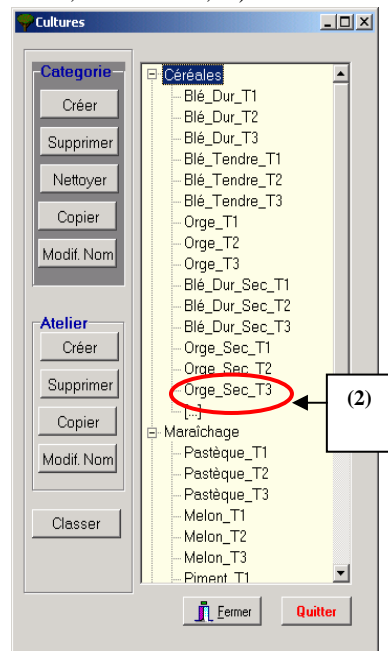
Cultures

Categorie
Créer
Supprimer
Nettoyer
Copier
Modif. Nom

Atelier
Créer
Supprimer
Copier
Modif. Nom

Classer

Céréales
Blé_Dur_T1
Blé_Dur_T2
Blé_Dur_T3
Blé_Tendre_T1
Blé_Tendre_T2
Blé_Tendre_T3
Orge_T1
Orge_T2
Orge_T3
Blé_Dur_Sec_T1
Blé_Dur_Sec_T2
Blé_Dur_Sec_T3
Orge_Sec_T1
Orge_Sec_T2
Orge_Sec_T3
[...]
Maraîchage
Pastèque_T1
Pastèque_T2
Pastèque_T3
Melon_T1
Melon_T2
Melon_T3
Piment_T1

(2)

Fermer
Quitter